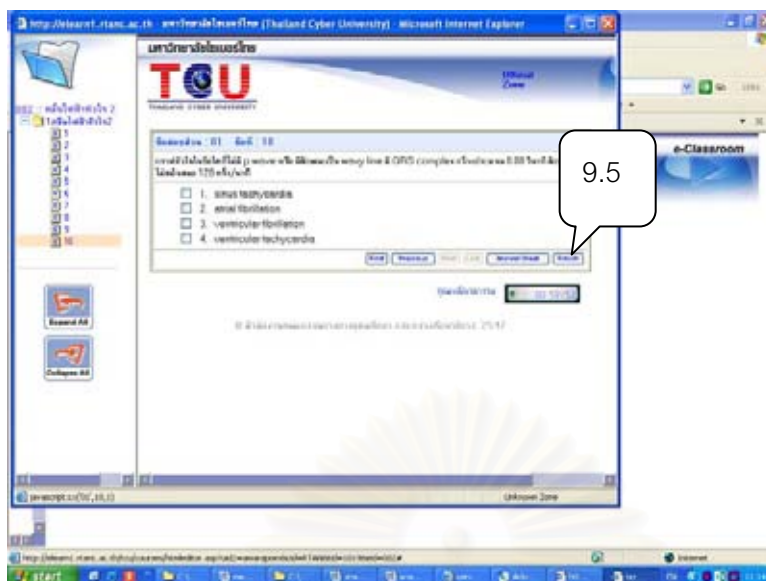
http://elearn1.rtanc.ac.th - มหาวิทยาลัยไซเบอร์ไทย (Thailand Cyber University) - Microsoft Internet Explorer

มหาวิทยาลัยไซเบอร์ไทย

TCU

THAILAND CYBER UNIVERSITY

Official Zone

e-Classroom

9.5

ข้อสอบชุดที่ : 01 ข้อที่ : 10

1. sinus tachycardia
2. atrial fibrillation
3. ventricular fibrillation
4. ventricular tachycardia

First Previous Next Last Answer Sheet Submit

Expand All

Collapse All

javascript:void(0)

Unknown Zone

Internet

start